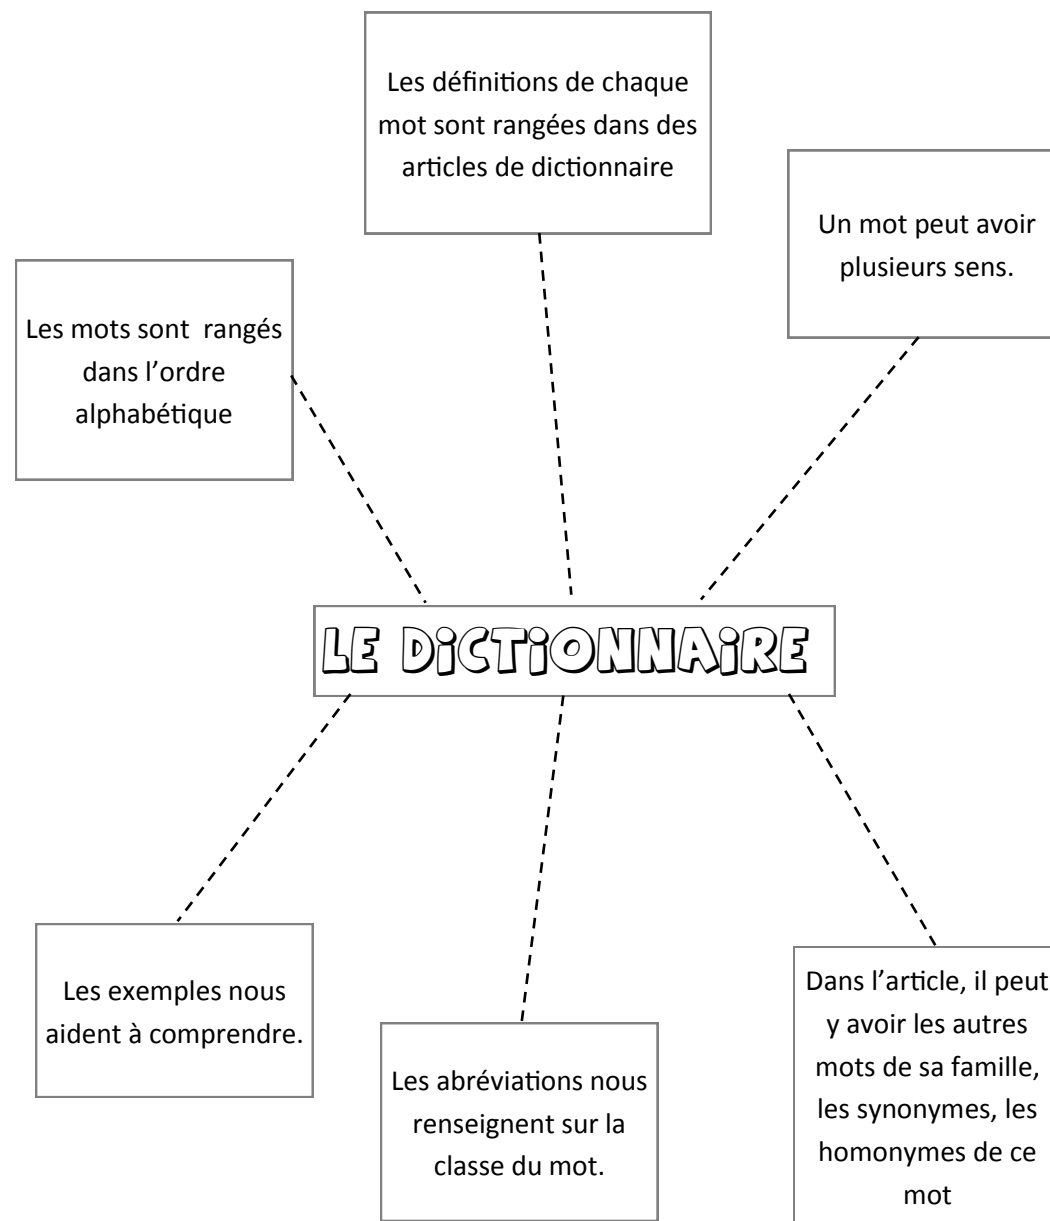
Les définitions de chaque mot sont rangées dans des articles de dictionnaire

Un mot peut avoir plusieurs sens.

Les mots sont rangés dans l'ordre alphabétique

LE DICTIONNAIRE

Les exemples nous aident à comprendre.

Les abréviations nous renseignent sur la classe du mot.

Dans l'article, il peut y avoir les autres mots de sa famille, les synonymes, les homonymes de ce mot